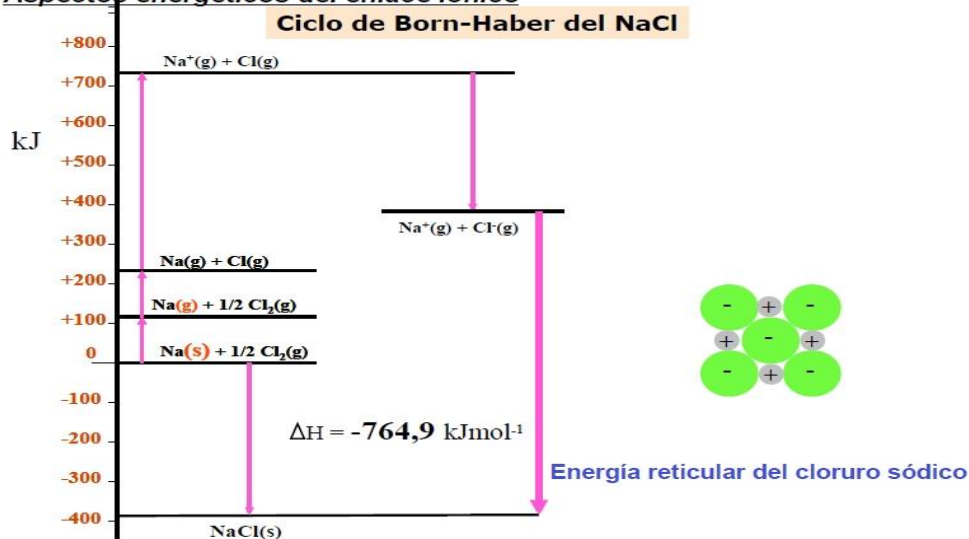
Aspectos energéticos del enlace iónico

Ciclo de Born-Haber del NaCl

kJ

+800
+700
+600
+500
+400
+300
+200
+100
0
-100
-200
-300
-400

$Na^+(g) + Cl(g)$

$Na^+(g) + Cl^-(g)$

$Na(g) + Cl(g)$

$Na(g) + 1/2\ Cl_2(g)$

$Na(s) + 1/2\ Cl_2(g)$

$\Delta H = -764,9\ kJmol^{-1}$

NaCl(s)

- + -
+ - +
- + -

Energía reticular del cloruro sódico